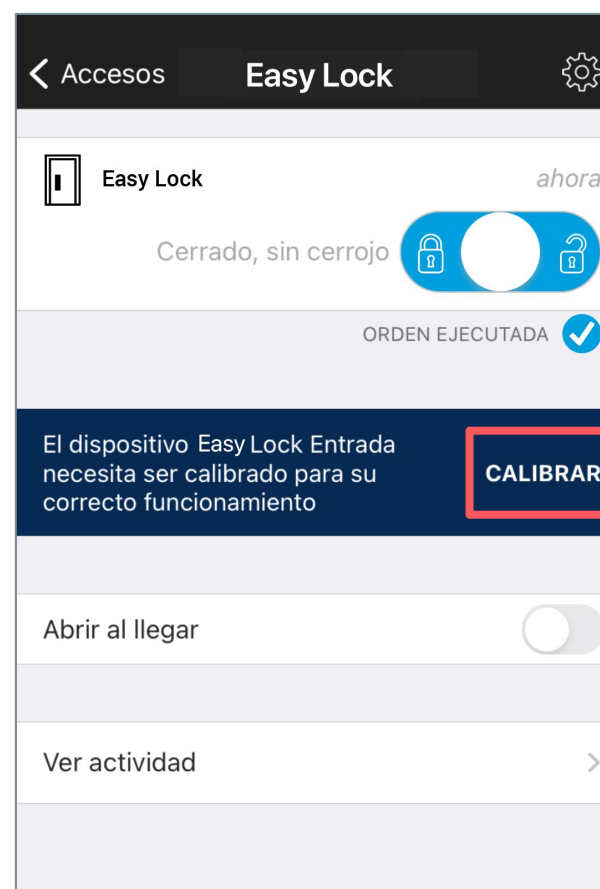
< Accesos Easy Lock

Easy Lock ahora

Cerrado, sin cerrojo

ORDEN EJECUTADA

El dispositivo Easy Lock Entrada necesita ser calibrado para su correcto funcionamiento

CALIBRAR

Abrir al llegar

Ver actividad